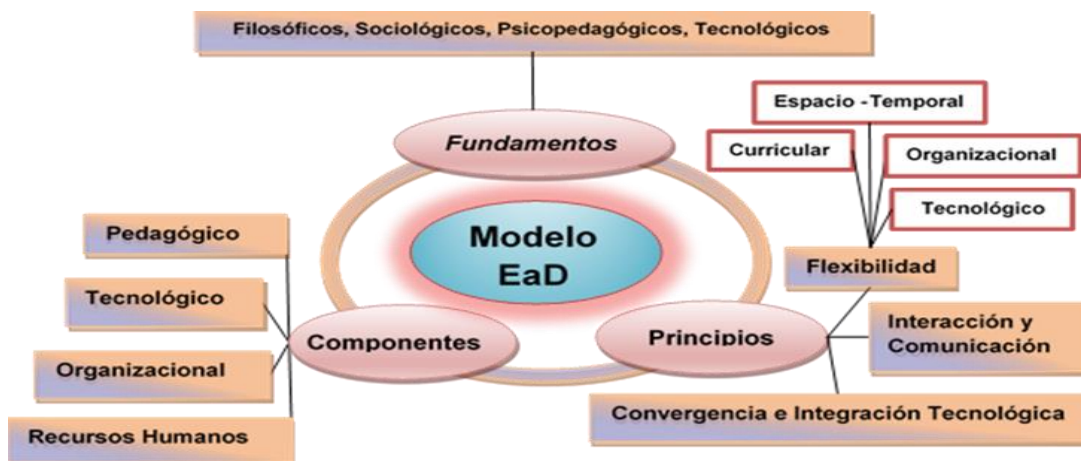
Filosóficos, Sociológicos, Psicopedagógicos, Tecnológicos

Fundamentos

Modelo EaD

Espacio -Temporal

Curricular

Organizacional

Tecnológico

Flexibilidad

Pedagógico

Tecnológico

Organizacional

Recursos Humanos

Componentes

Principios

Interacción y Comunicación

Convergencia e Integración Tecnológica